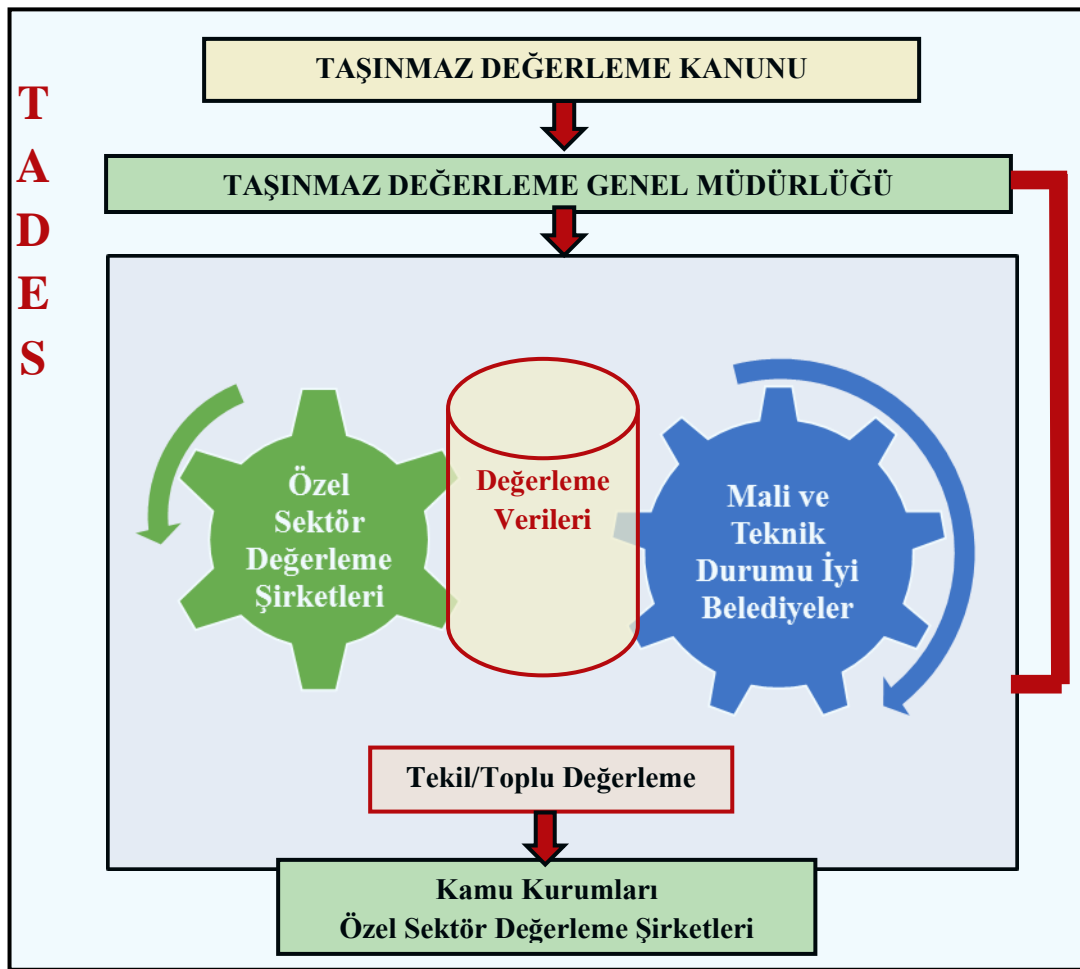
T
A
D
E
S

TAŞINMAZ DEĞERLEME KANUNU

TAŞINMAZ DEĞERLEME GENEL MÜDÜRLÜĞÜ

Özel Sektör Değerleme Şirketleri

Değerleme Verileri

Mali ve Teknik Durumu İyi Belediyeler

Tekil/Toplu Değerleme

Kamu Kurumları
Özel Sektör Değerleme Şirketleri